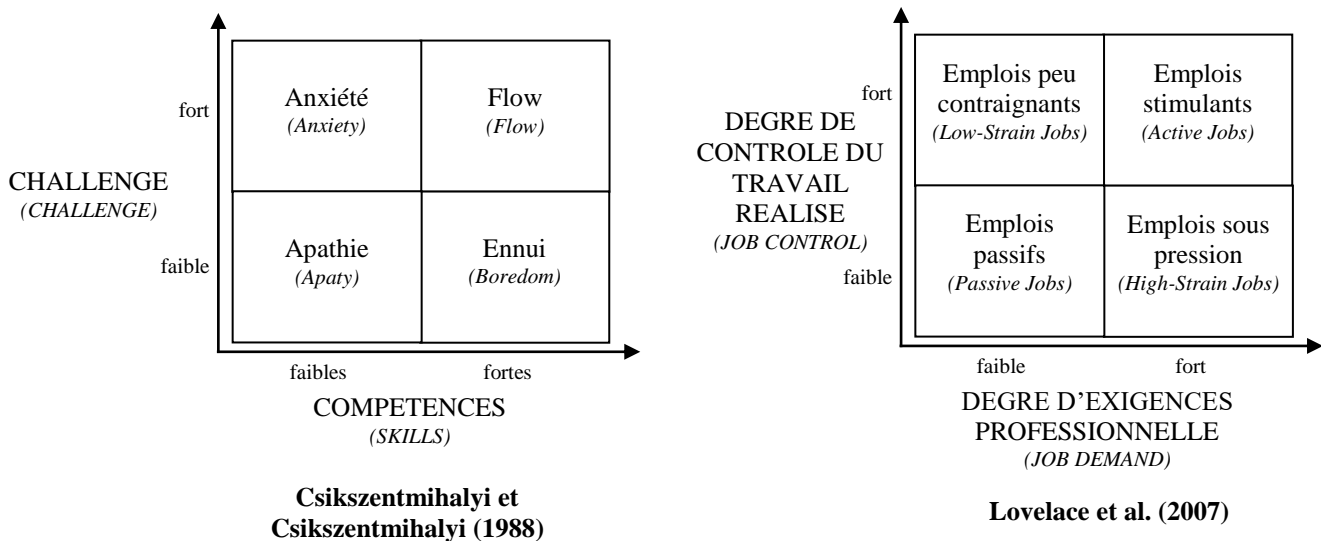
fort

Anxiété
*(Anxiety)*

Flow
*(Flow)*

CHALLENGE
*(CHALLENGE)*

faible

Apathie
*(Apaty)*

Ennui
*(Boredom)*

faibles

fortes

COMPETENCES
*(SKILLS)*

**Csikszentmihalyi et Csikszentmihalyi (1988)**

fort

DEGRE DE CONTROLE DU TRAVAIL REALISE
*(JOB CONTROL)*

faible

Emplois peu contraignants
*(Low-Strain Jobs)*

Emplois stimulants
*(Active Jobs)*

Emplois passifs
*(Passive Jobs)*

Emplois sous pression
*(High-Strain Jobs)*

faible

fort

DEGRE D'EXIGENCES PROFESSIONNELLE
*(JOB DEMAND)*

**Lovelace et al. (2007)**